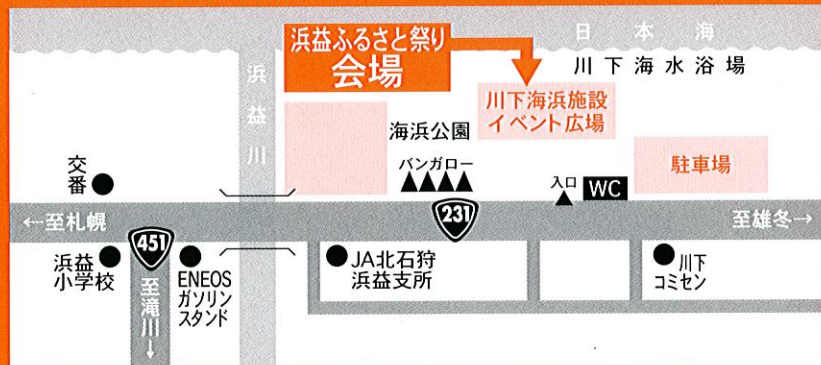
浜益ふるさと祭り
会場

日本海
川下海水浴場

浜益川

川下海浜施設
イベント広場

海浜公園

バンガロー

駐車場

交番

入口 WC

←至札幌

231

至雄冬→

451

浜益小学校

ENEOS
ガソリンスタンド

JA北石狩
浜益支所

川下
コミセン

至滝川↓